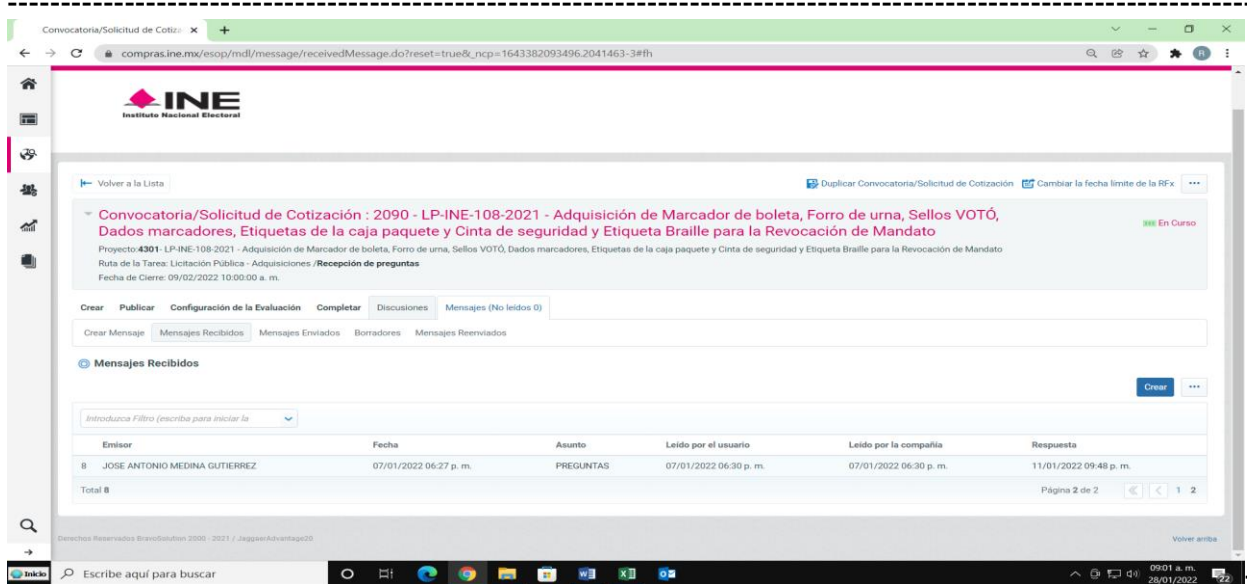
Convocatoria/Solicitud de Cotiza ×

compras.ine.mx/esop/mdl/message/receivedMessage.do?reset=true&_ncp=1643382093496.2041463-3#fh

INE
Instituto Nacional Electoral

Volver a la Lista

Duplicar Convocatoria/Solicitud de Cotización   Cambiar la fecha límite de la RFx

Convocatoria/Solicitud de Cotización : 2090 - LP-INE-108-2021 - Adquisición de Marcador de boleta, Forro de urna, Sellos VOTÓ, Dados marcadores, Etiquetas de la caja paquete y Cinta de seguridad y Etiqueta Braille para la Revocación de Mandato

En Curso

Proyecto:4301- LP-INE-108-2021 - Adquisición de Marcador de boleta, Forro de urna, Sellos VOTÓ, Dados marcadores, Etiquetas de la caja paquete y Cinta de seguridad y Etiqueta Braille para la Revocación de Mandato
Ruta de la Tarea: Licitación Pública - Adquisiciones /Recepción de preguntas
Fecha de Cierre: 09/02/2022 10:00:00 a. m.

Crear   Publicar   Configuración de la Evaluación   Completar   Discusiones   Mensajes (No leídos 0)

Crear Mensaje   Mensajes Recibidos   Mensajes Enviados   Borradores   Mensajes Reenviados

Mensajes Recibidos

Crear

Introduzca Filtro (escriba para iniciar la

| Emisor | Fecha | Asunto | Leído por el usuario | Leído por la compañía | Respuesta |
|---|---|---|---|---|---|
| 8 JOSE ANTONIO MEDINA GUTIERREZ | 07/01/2022 06:27 p. m. | PREGUNTAS | 07/01/2022 06:30 p. m. | 07/01/2022 06:30 p. m. | 11/01/2022 09:48 p. m. |

Total 8

Página 2 de 2   1 2

Derechos Reservados BravoSolution 2000 - 2021 / JaggaerAdvantage20

Volver arriba

Inicio   Escribe aquí para buscar

09:01 a. m.
28/01/2022
22